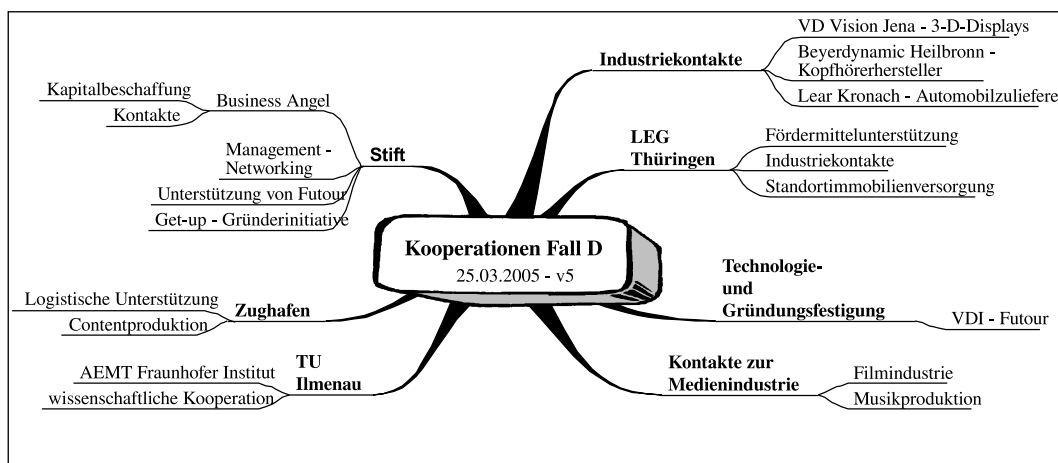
Kooperationen Fall D
25.03.2005 - v5

Industriekontakte
VD Vision Jena - 3-D-Displays
Beyerdynamic Heilbronn - Kopfhörerhersteller
Lear Kronach - Automobilzuliefere

LEG Thüringen
Fördermittelunterstützung
Industriekontakte
Standortimmobilienversorgung

Technologie- und Gründungsfestigung
VDI - Futour

Kontakte zur Medienindustrie
Filmindustrie
Musikproduktion

Stift
Business Angel
Kapitalbeschaffung
Kontakte
Management - Networking
Unterstützung von Futour
Get-up - Gründerinitiative

Zughafen
Logistische Unterstützung
Contentproduktion

TU Ilmenau
AEMT Fraunhofer Institut
wissenschaftliche Kooperation